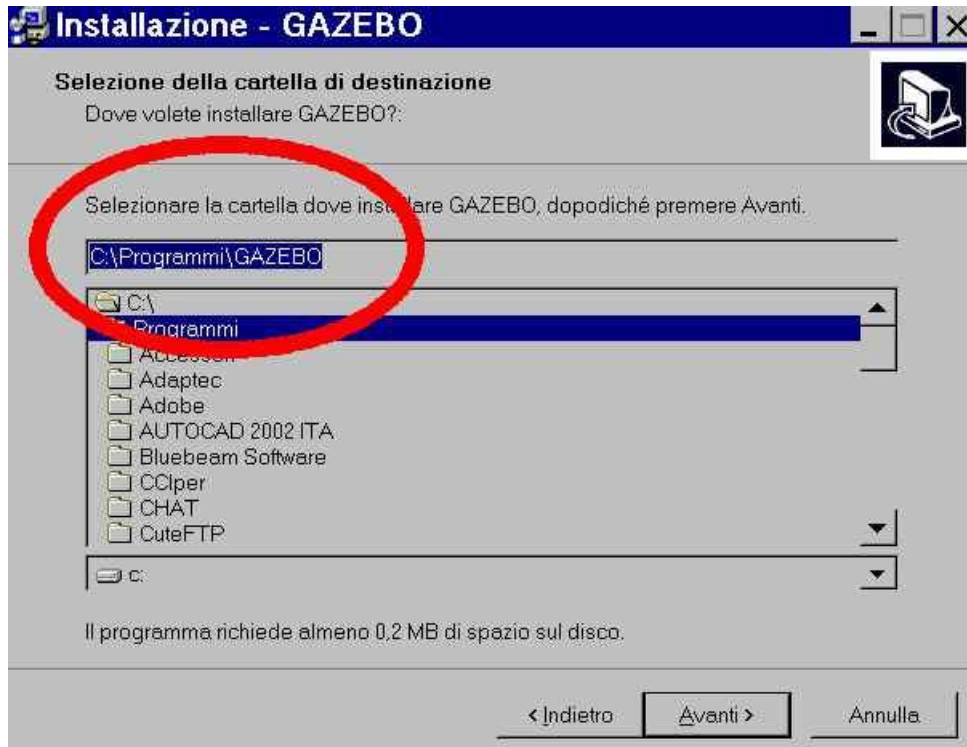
Installazione - GAZEBO

Selezione della cartella di destinazione
Dove volete installare GAZEBO?:

Selezionare la cartella dove ins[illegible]are GAZEBO, dopodiché premere Avanti.

C:\Programmi\GAZEBO

C:\
Programmi
Access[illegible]
Adaptec
Adobe
AUTOCAD 2002 ITA
Bluebeam Software
CCIper
CHAT
CuteFTP

c:

Il programma richiede almeno 0,2 MB di spazio sul disco.

< Indietro
Avanti >
Annulla